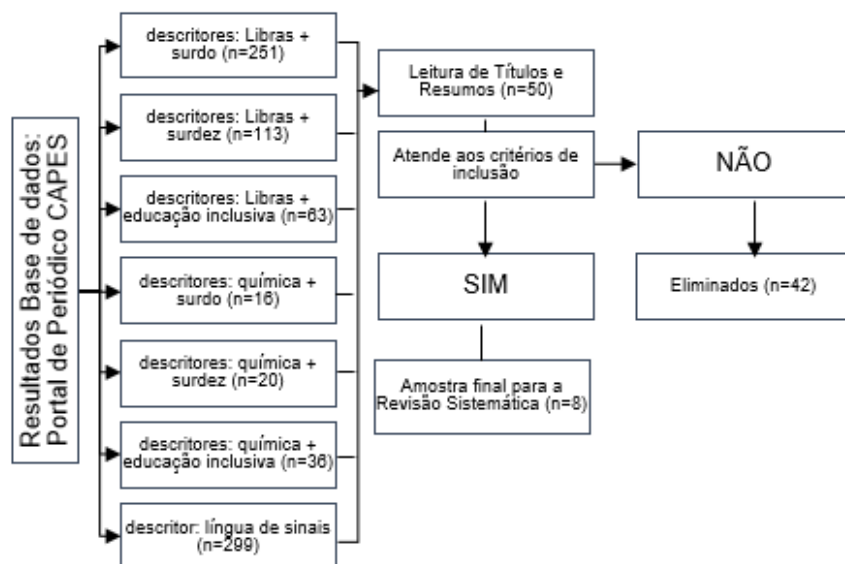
Resultados Base de dados: Portal de Periódico CAPES

descritores: Libras + surdo (n=251)

descritores: Libras + surdez (n=113)

descritores: Libras + educação inclusiva (n=63)

descritores: química + surdo (n=16)

descritores: química + surdez (n=20)

descritores: química + educação inclusiva (n=36)

descritor: língua de sinais (n=299)

Leitura de Títulos e Resumos (n=50)

Atende aos critérios de inclusão

NÃO

Eliminados (n=42)

SIM

Amostra final para a Revisão Sistemática (n=8)